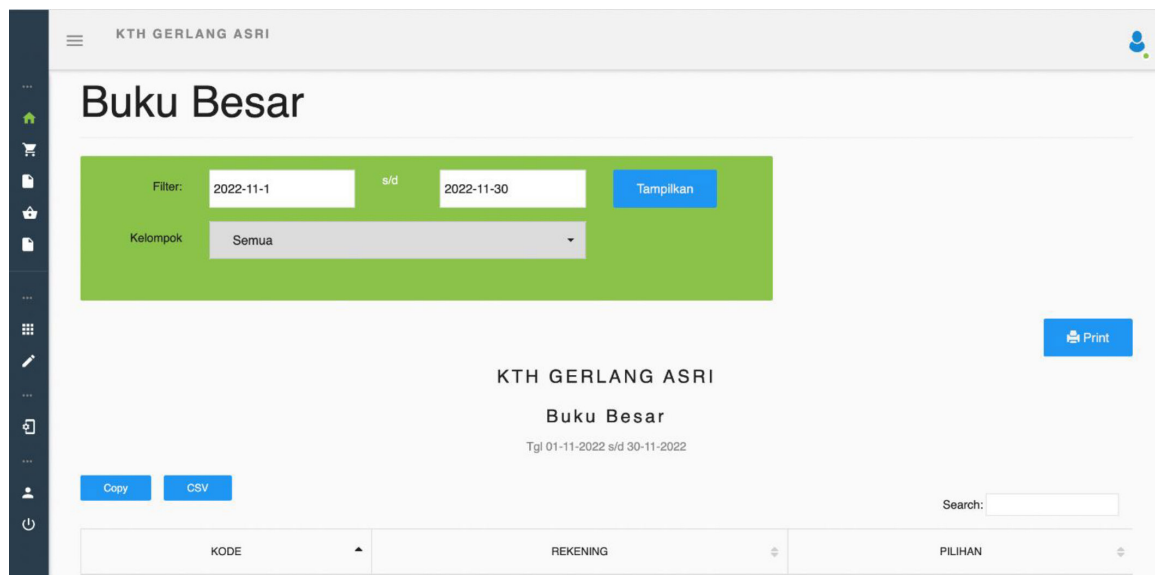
KTH GERLANG ASRI

Buku Besar

Filter: 2022-11-1 s/d 2022-11-30 Tampilkan

Kelompok Semua

Print

KTH GERLANG ASRI

Buku Besar

Tgl 01-11-2022 s/d 30-11-2022

Copy CSV

Search:

| KODE | REKENING | PILIHAN |
|---|---|---|